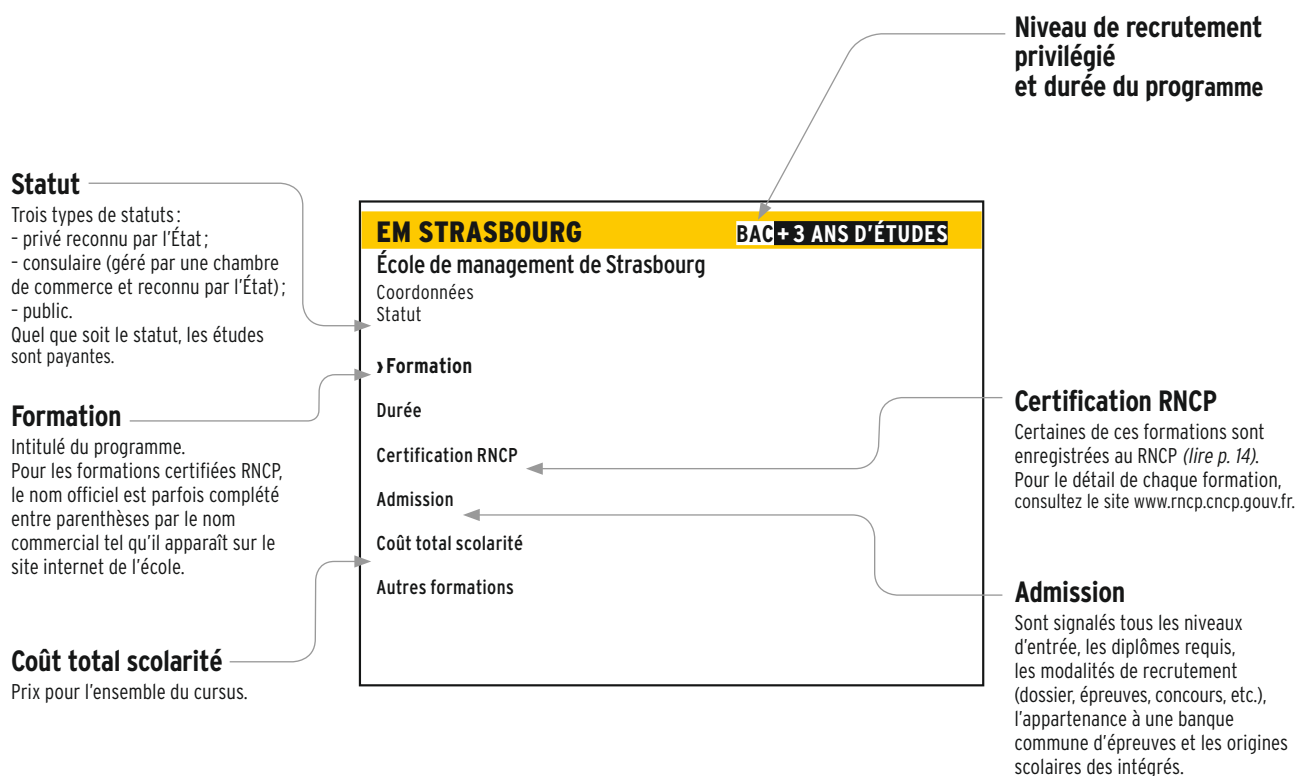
Niveau de recrutement privilégié et durée du programme

Statut
Trois types de statuts :
- privé reconnu par l'État ;
- consulaire (géré par une chambre de commerce et reconnu par l'État) ;
- public.
Quel que soit le statut, les études sont payantes.

Formation
Intitulé du programme.
Pour les formations certifiées RNCP, le nom officiel est parfois complété entre parenthèses par le nom commercial tel qu'il apparaît sur le site internet de l'école.

Coût total scolarité
Prix pour l'ensemble du cursus.

EM STRASBOURG BAC + 3 ANS D'ÉTUDES
École de management de Strasbourg
Coordonnées
Statut

› Formation

Durée

Certification RNCP

Admission

Coût total scolarité

Autres formations

Certification RNCP
Certaines de ces formations sont enregistrées au RNCP (lire p. 14).
Pour le détail de chaque formation, consultez le site www.rncp.cncp.gouv.fr.

Admission
Sont signalés tous les niveaux d'entrée, les diplômes requis, les modalités de recrutement (dossier, épreuves, concours, etc.), l'appartenance à une banque commune d'épreuves et les origines scolaires des intégrés.